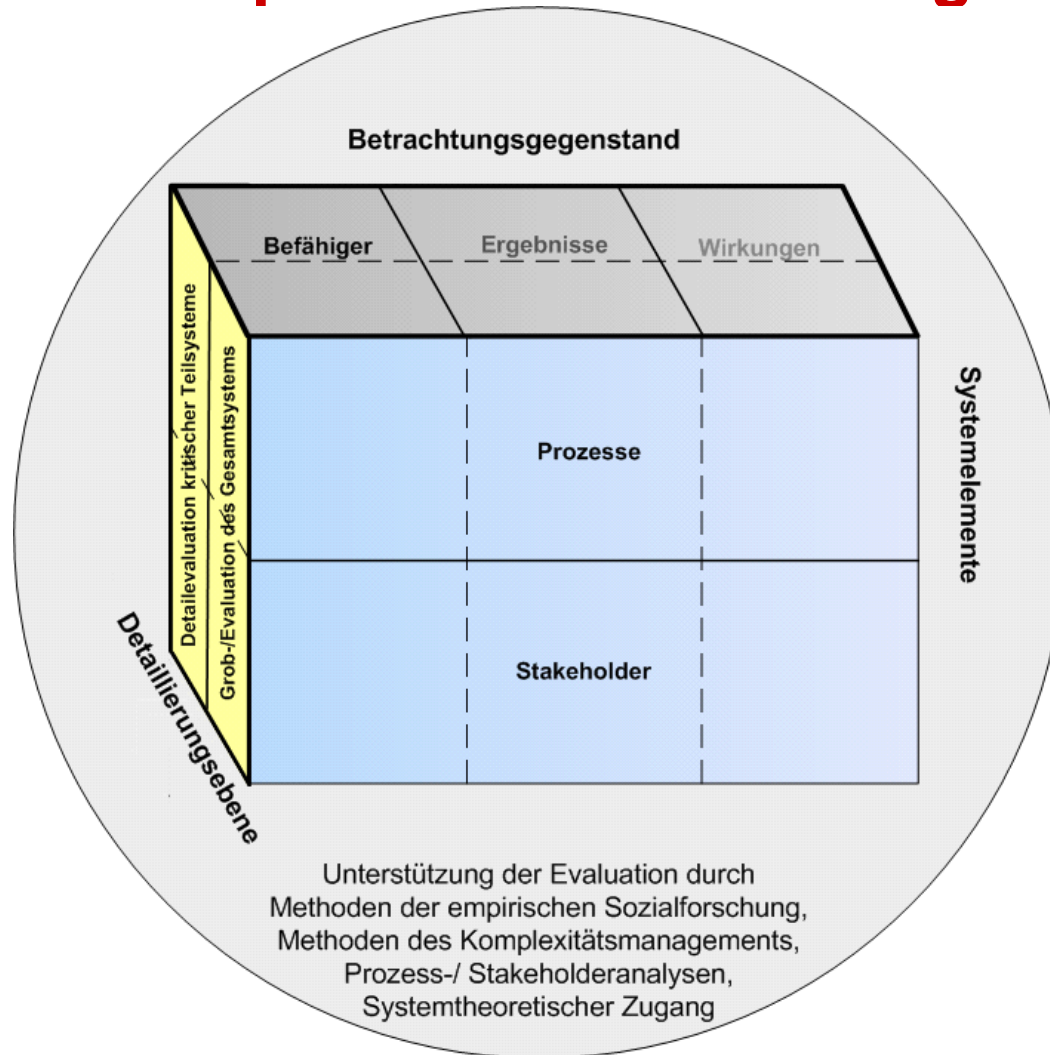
Betrachtungsgegenstand

Befähiger

Ergebnisse

Wirkungen

Detailevaluation kritischer Teilsysteme

Grob-/Evaluation des Gesamtsystems

Prozesse

Stakeholder

Systemelemente

Detaillierungsebene

Unterstützung der Evaluation durch Methoden der empirischen Sozialforschung, Methoden des Komplexitätsmanagements, Prozess-/ Stakeholderanalysen, Systemtheoretischer Zugang